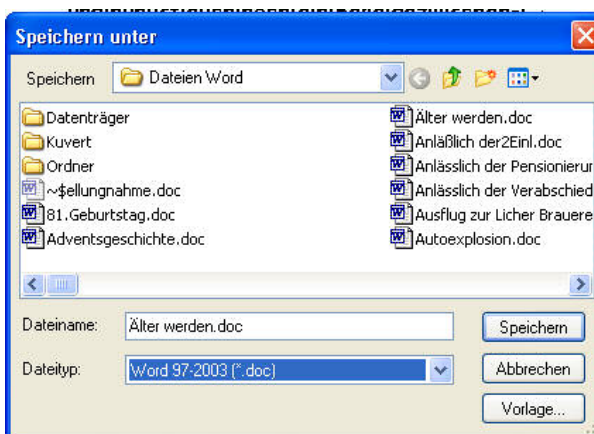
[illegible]

Speichern unter

Speichern Dateien Word

Datenträger
Kuvert
Ordner
~$ellungnahme.doc
81.Geburtstag.doc
Adventsgeschichte.doc
Älter werden.doc
Anläßlich der2Einl.doc
Anlässlich der Pensionierun
Anlässlich der Verabschied
Ausflug zur Licher Brauere
Autoexplosion.doc

Dateiname: Älter werden.doc
Dateityp: Word 97-2003 (*.doc)

Speichern
Abbrechen
Vorlage...